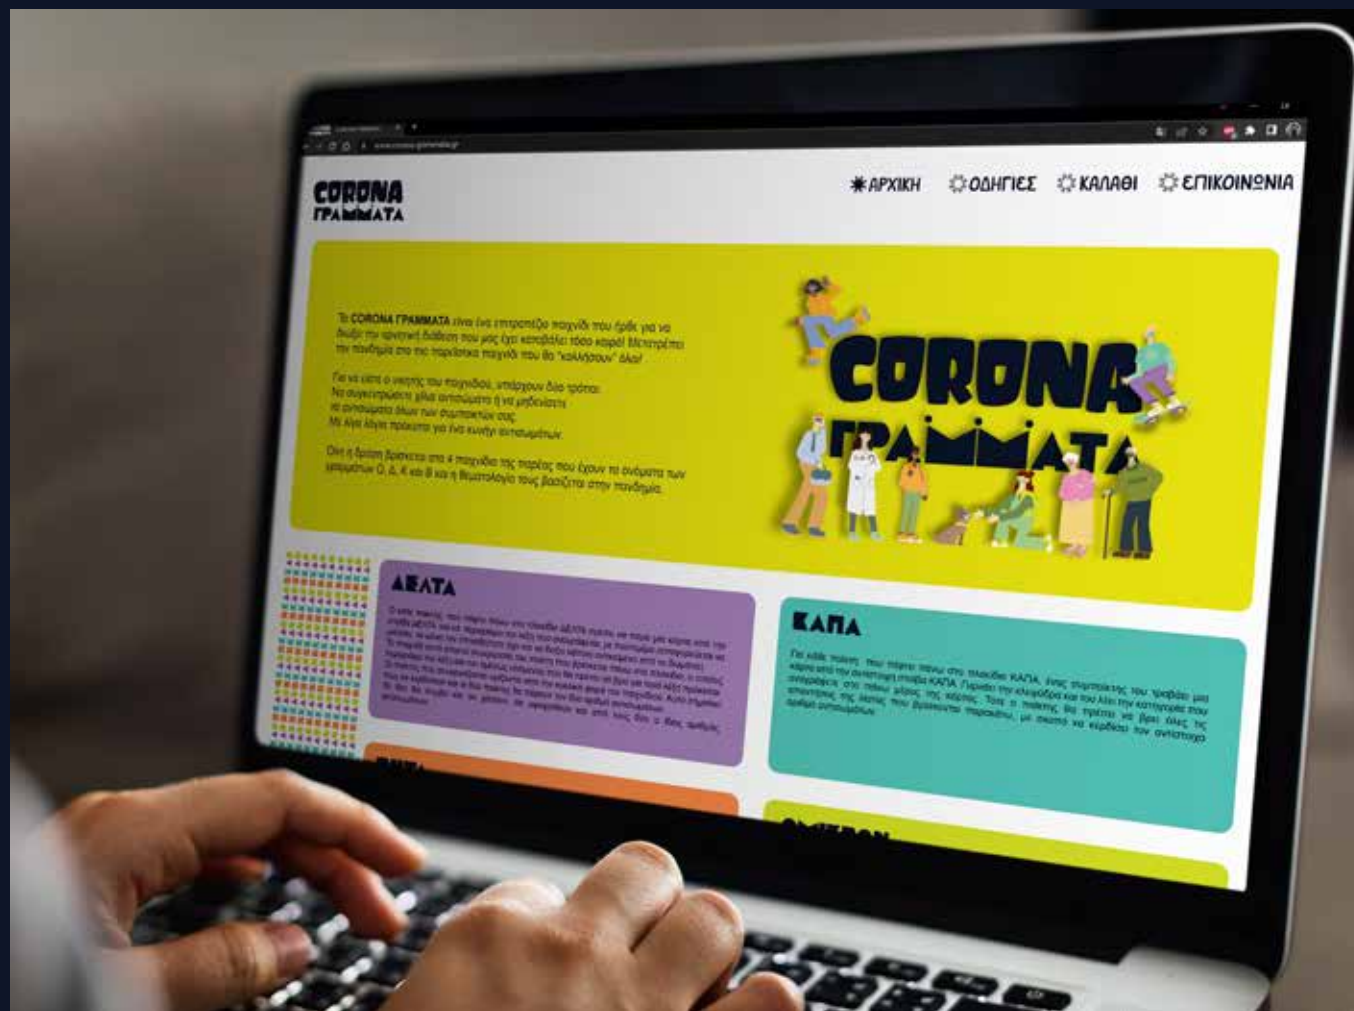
CORONA ΓΡΑΜΜΑΤΑ

ΑΡΧΙΚΗ ΟΔΗΓΙΕΣ ΚΑΛΑΘΙ ΕΠΙΚΟΙΝΩΝΙΑ

Το CORONA ΓΡΑΜΜΑΤΑ είναι ένα επιτραπέζιο παιχνίδι που ήρθε για να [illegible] την αρνητική διάθεση που μας έχει κατακλύσει τόσο καιρό! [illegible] την πανδημία στα πιο παρέλκοντα παιχνίδι που θα "κολλήσουν" όλοι!

Για να είστε ο νικητής του παιχνιδιού, υπάρχουν δύο τρόποι: Να συγκεντρώσετε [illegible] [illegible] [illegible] Με λίγα λόγια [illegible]

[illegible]

CORONA ΓΡΑΜΜΑΤΑ

ΔΕΛΤΑ

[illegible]

ΚΑΠΑ

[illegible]